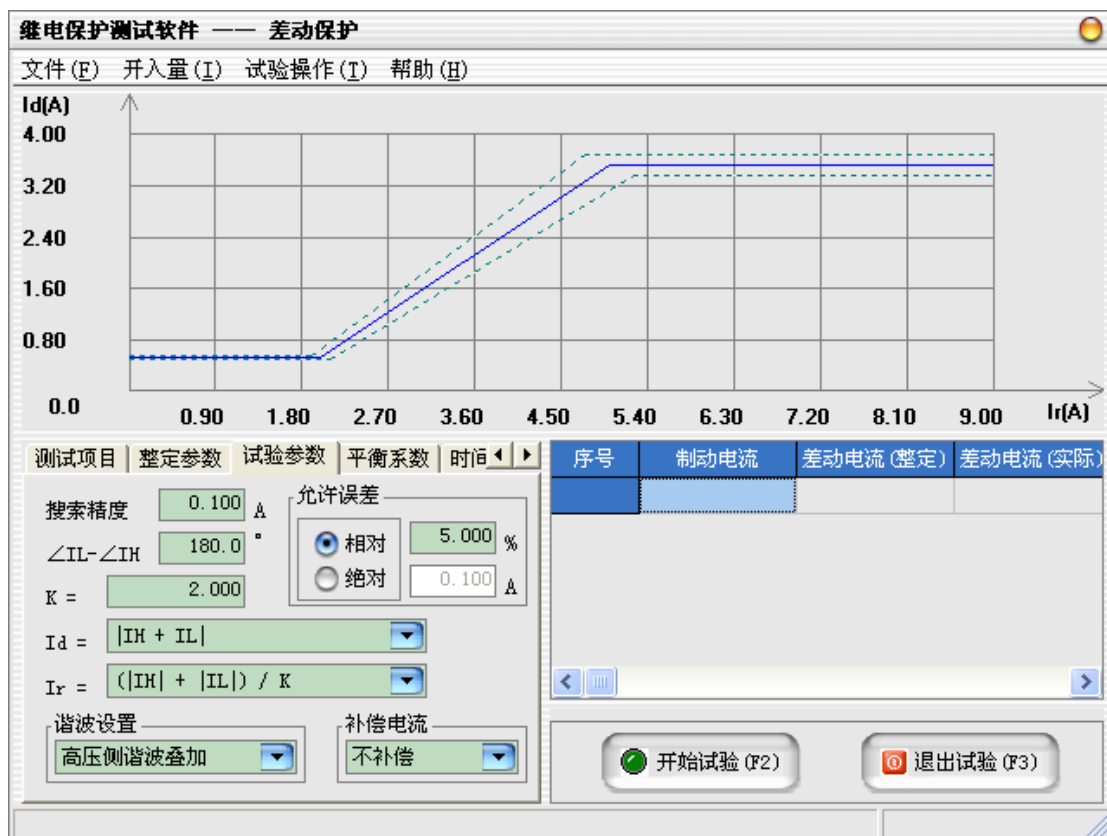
继电保护测试软件 —— 差动保护

文件(F) 开入量(I) 试验操作(T) 帮助(H)

Id(A)
4.00
3.20
2.40
1.60
0.80
0.0
0.90 1.80 2.70 3.60 4.50 5.40 6.30 7.20 8.10 9.00 Ir(A)

测试项目 整定参数 试验参数 平衡系数 时间

搜索精度 0.100 A
∠IL-∠IH 180.0 °
K = 2.000
允许误差
相对 5.000 %
绝对 0.100 A
Id = |IH + IL|
Ir = (|IH| + |IL|) / K
谐波设置
高压侧谐波叠加
补偿电流
不补偿

| 序号 | 制动电流 | 差动电流(整定) | 差动电流(实际) |
|---|---|---|---|
| | | | |

开始试验(F2)
退出试验(F3)